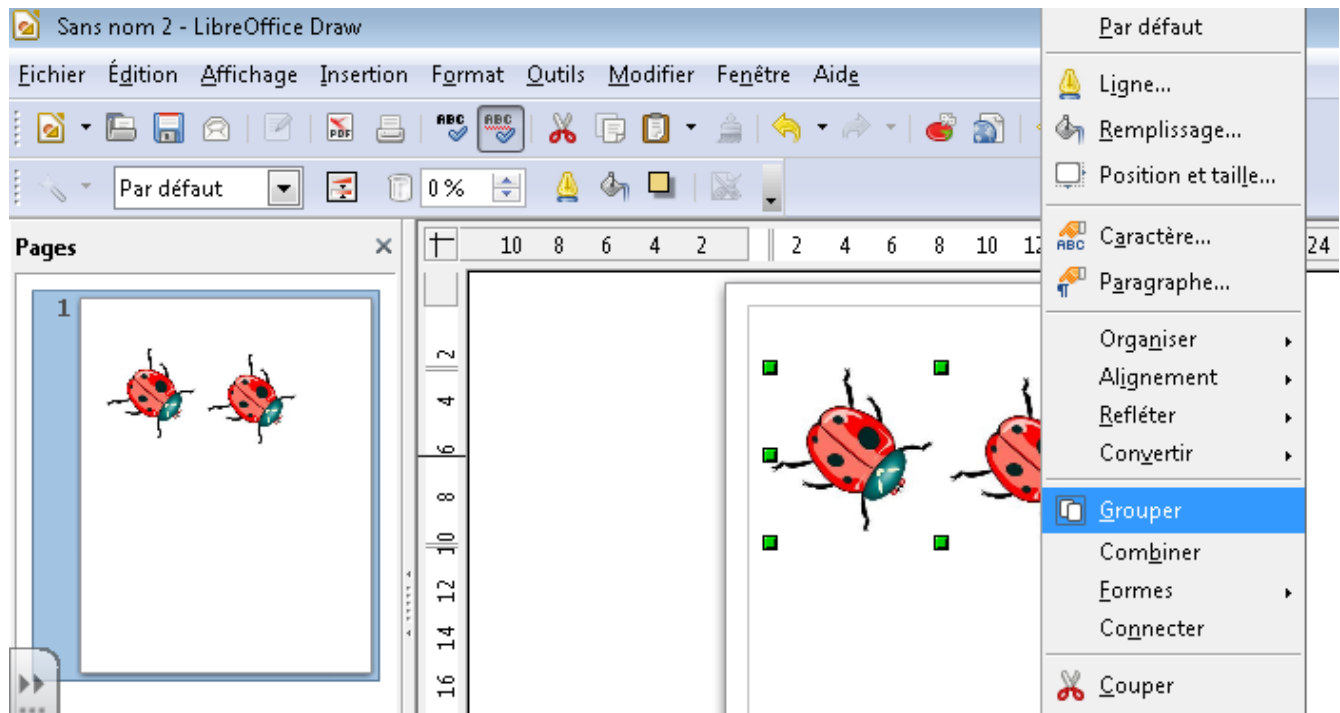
Sans nom 2 - LibreOffice Draw

Fichier Édition Affichage Insertion Format Outils Modifier Fenêtre Aide

Par défaut

0 %

Pages

1

10 8 6 4 2 2 4 6 8 10 12 24

2 4 6 8 10 12 14 16

Par défaut
Ligne...
Remplissage...
Position et taille...
Caractère...
Paragraphe...
Organiser
Alignement
Refléter
Convertir
Grouper
Combiner
Formes
Connecter
Couper